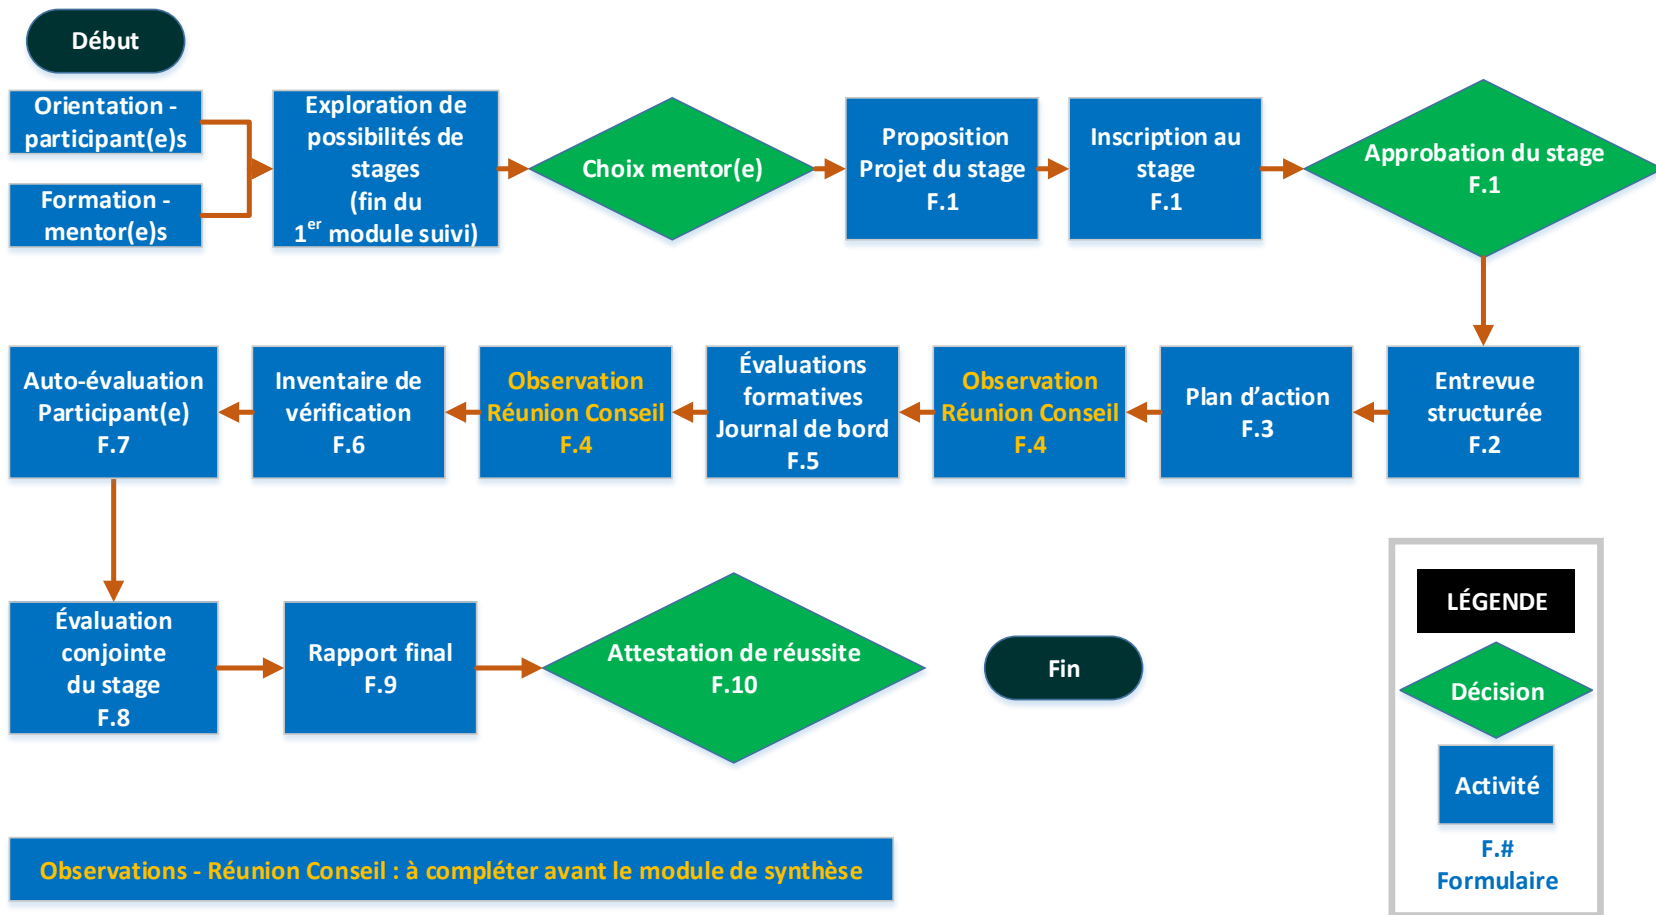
Début

Orientation - participant(e)s

Formation - mentor(e)s

Exploration de possibilités de stages (fin du 1$^{er}$ module suivi)

Choix mentor(e)

Proposition Projet du stage F.1

Inscription au stage F.1

Approbation du stage F.1

Entrevue structurée F.2

Plan d'action F.3

Observation Réunion Conseil F.4

Évaluations formatives Journal de bord F.5

Observation Réunion Conseil F.4

Inventaire de vérification F.6

Auto-évaluation Participant(e) F.7

Évaluation conjointe du stage F.8

Rapport final F.9

Attestation de réussite F.10

Fin

LÉGENDE

Décision

Activité

F.# Formulaire

Observations - Réunion Conseil : à compléter avant le module de synthèse